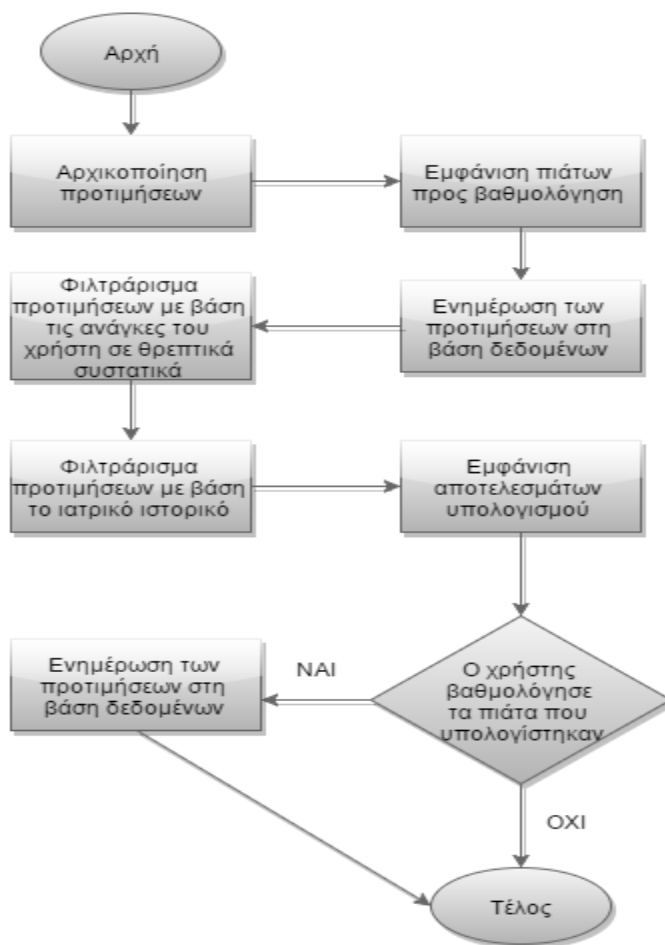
Αρχή

Αρχικοποίηση προτιμήσεων

Εμφάνιση πιάτων προς βαθμολόγηση

Ενημέρωση των προτιμήσεων στη βάση δεδομένων

Φιλτράρισμα προτιμήσεων με βάση τις ανάγκες του χρήστη σε θρεπτικά συστατικά

Φιλτράρισμα προτιμήσεων με βάση το ιατρικό ιστορικό

Εμφάνιση αποτελεσμάτων υπολογισμού

Ο χρήστης βαθμολόγησε τα πιάτα που υπολογίστηκαν

ΝΑΙ

Ενημέρωση των προτιμήσεων στη βάση δεδομένων

ΟΧΙ

Τέλος